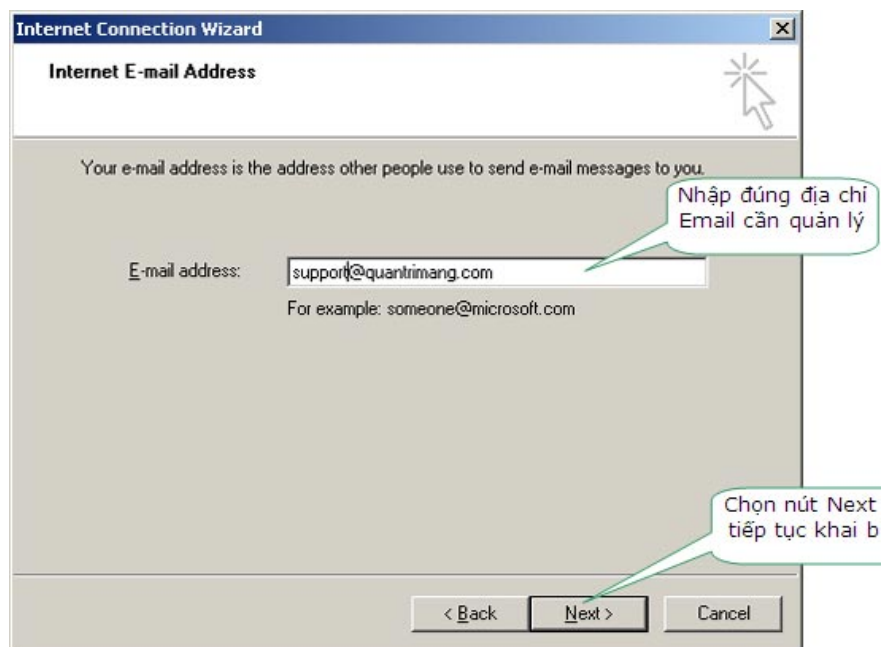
Internet Connection Wizard

Internet E-mail Address

Your e-mail address is the address other people use to send e-mail messages to you.

Nhập đúng địa chỉ Email cần quản lý

E-mail address: support@quantrimang.com

For example: someone@microsoft.com

Chọn nút Next tiếp tục khai b

< Back Next > Cancel